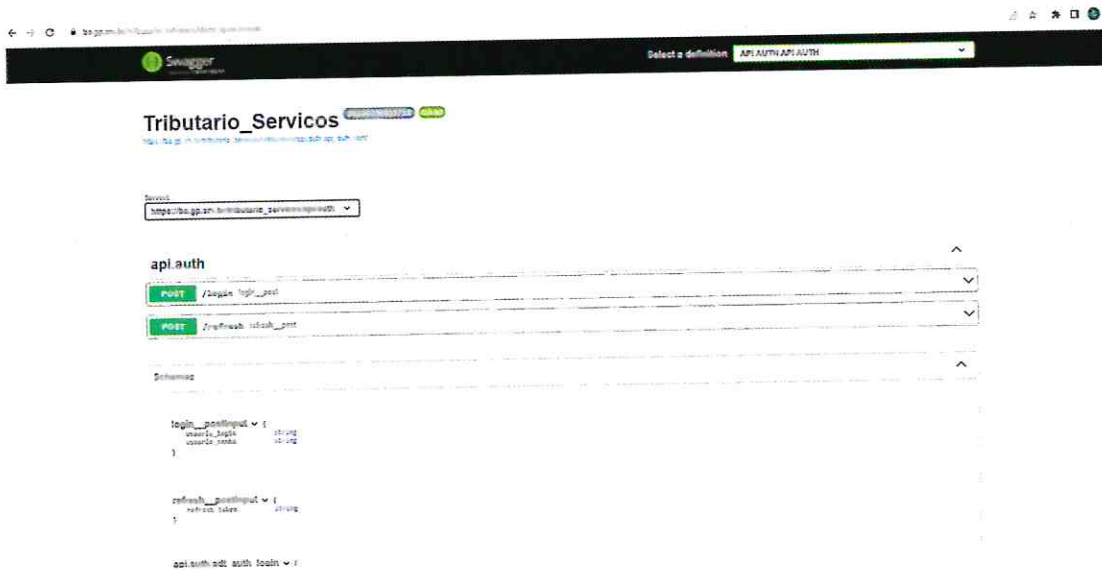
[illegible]

Swagger

Select a definition API AUTH API AUTH

Tributario_Servicos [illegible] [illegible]

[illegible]

Servers

https://ba.gp.srv.br/tributario_servicos/api/auth

api.auth

POST /login login_post

POST /refresh refresh_post

Schemas

login__postinput ∨ {
usuario_login string
usuario_senha string
}

refresh__postinput ∨ {
refresh_token string
}

api.auth.adt_auth_login ∨ {